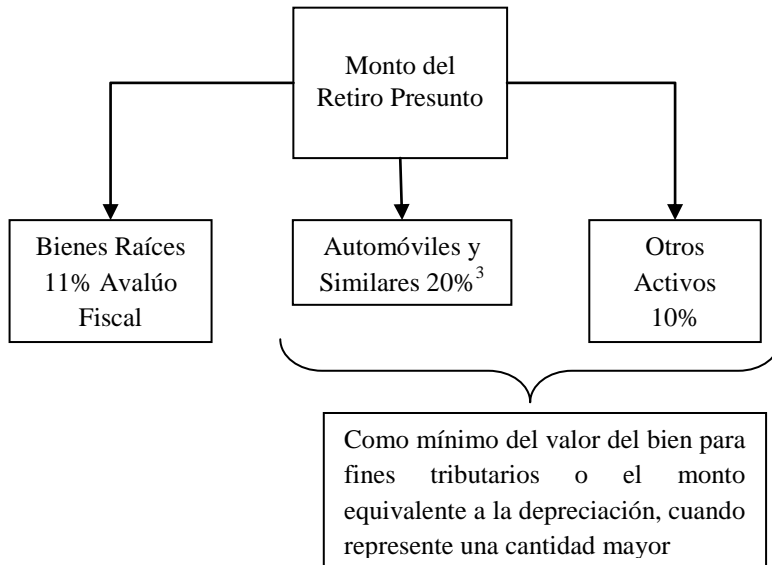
Monto del Retiro Presunto

Bienes Raíces 11% Avalúo Fiscal

Automóviles y Similares 20%$^{3}$

Otros Activos 10%

Como mínimo del valor del bien para fines tributarios o el monto equivalente a la depreciación, cuando represente una cantidad mayor